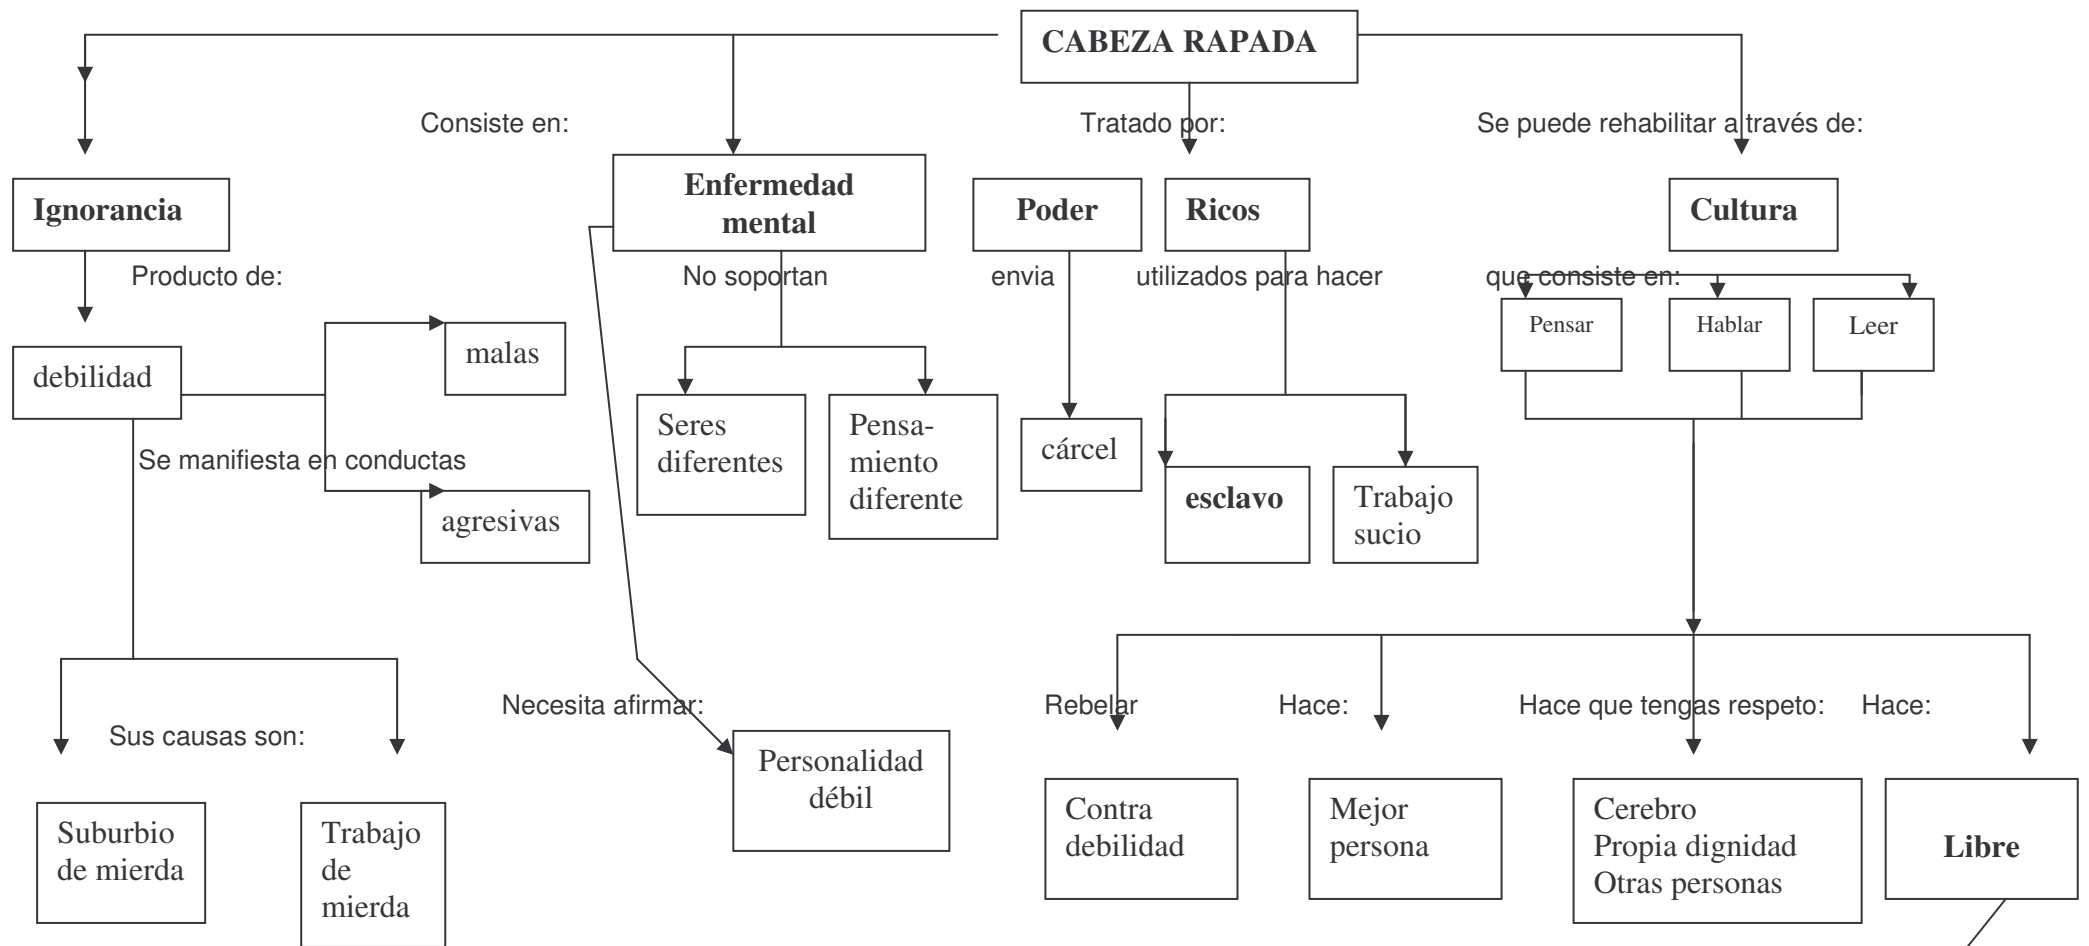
CABEZA RAPADA

Consiste en:

Tratado por:

Se puede rehabilitar a través de:

Ignorancia

Enfermedad mental

Poder

Ricos

Cultura

Producto de:

No soportan

envia

utilizados para hacer

que consiste en:

Pensar

Hablar

Leer

debilidad

malas

Seres diferentes

Pensamiento diferente

cárcel

esclavo

Trabajo sucio

Se manifiesta en conductas

agresivas

Necesita afirmar:

Rebelar

Hace:

Hace que tengas respeto:

Hace:

Sus causas son:

Personalidad débil

Suburbio de mierda

Trabajo de mierda

Contra debilidad

Mejor persona

Cerebro
Propia dignidad
Otras personas

Libre